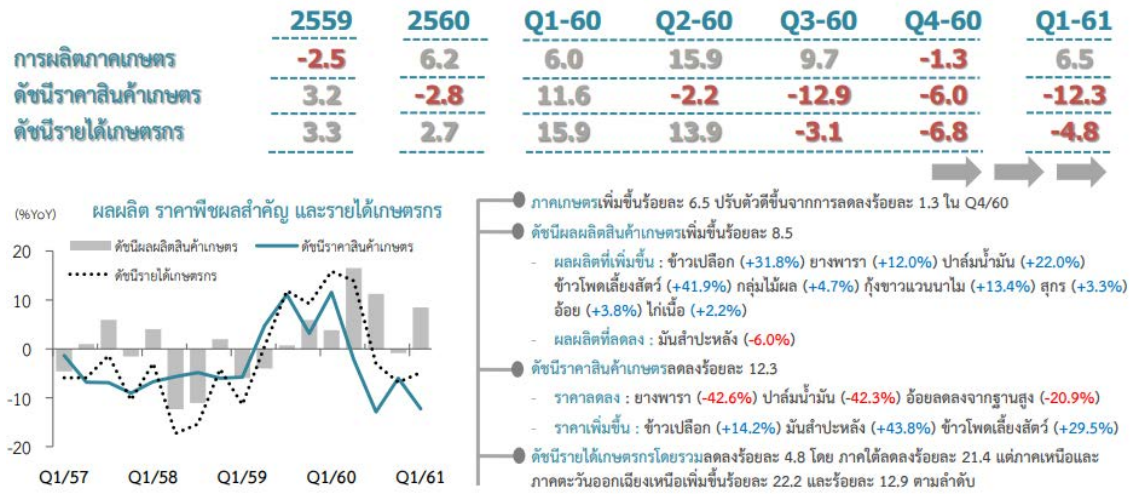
| | 2559 | 2560 | Q1-60 | Q2-60 | Q3-60 | Q4-60 | Q1-61 |
|---|---|---|---|---|---|---|---|
| การผลิตภาคเกษตร | -2.5 | 6.2 | 6.0 | 15.9 | 9.7 | -1.3 | 6.5 |
| ดัชนีราคาสินค้าเกษตร | 3.2 | -2.8 | 11.6 | -2.2 | -12.9 | -6.0 | -12.3 |
| ดัชนีรายได้เกษตรกร | 3.3 | 2.7 | 15.9 | 13.9 | -3.1 | -6.8 | -4.8 |

ผลผลิต ราคาพืชผลสำคัญ และรายได้เกษตรกร

(%YoY)

ดัชนีผลผลิตสินค้าเกษตร
ดัชนีราคาสินค้าเกษตร
ดัชนีรายได้เกษตรกร

20
10
0
-10
-20

Q1/57 Q1/58 Q1/59 Q1/60 Q1/61

ภาคเกษตรเพิ่มขึ้นร้อยละ 6.5 ปรับตัวดีขึ้นจากการลดลงร้อยละ 1.3 ใน Q4/60

ดัชนีผลผลิตสินค้าเกษตรเพิ่มขึ้นร้อยละ 8.5

- ผลผลิตที่เพิ่มขึ้น : ข้าวเปลือก (+31.8%) ยางพารา (+12.0%) ปาล์มน้ำมัน (+22.0%) ข้าวโพดเลี้ยงสัตว์ (+41.9%) กลุ่มไม้ผล (+4.7%) กุ้งขาวแวนนาไม (+13.4%) สุกร (+3.3%) อ้อย (+3.8%) ไก่เนื้อ (+2.2%)

- ผลผลิตที่ลดลง : มันสำปะหลัง (-6.0%)

ดัชนีราคาสินค้าเกษตรลดลงร้อยละ 12.3

- ราคาลดลง : ยางพารา (-42.6%) ปาล์มน้ำมัน (-42.3%) อ้อยลดลงจากฐานสูง (-20.9%)

- ราคาเพิ่มขึ้น : ข้าวเปลือก (+14.2%) มันสำปะหลัง (+43.8%) ข้าวโพดเลี้ยงสัตว์ (+29.5%)

ดัชนีรายได้เกษตรกรโดยรวมลดลงร้อยละ 4.8 โดย ภาคใต้ลดลงร้อยละ 21.4 แต่ภาคเหนือและภาคตะวันออกเฉียงเหนือเพิ่มขึ้นร้อยละ 22.2 และร้อยละ 12.9 ตามลำดับ